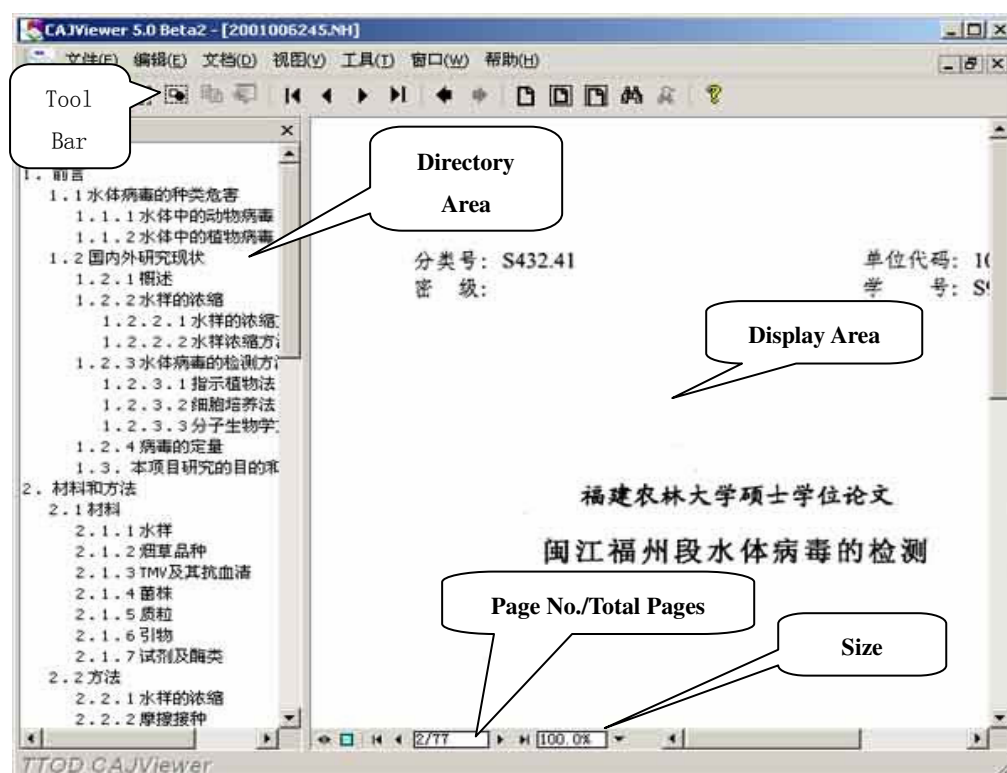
CAJViewer 5.0 Beta2 - [2001006245.NH]

文件(F) 编辑(E) 文档(D) 视图(V) 工具(T) 窗口(W) 帮助(H)

Tool Bar

Directory Area

1. 前言
1.1 水体病毒的种类危害
1.1.1 水体中的动物病毒
1.1.2 水体中的植物病毒
1.2 国内外研究现状
1.2.1 概述
1.2.2 水样的浓缩
1.2.2.1 水样的浓缩
1.2.2.2 水样浓缩方
1.2.3 水体病毒的检测方
1.2.3.1 指示植物法
1.2.3.2 细胞培养法
1.2.3.3 分子生物学
1.2.4 病毒的定量
1.3. 本项目研究的目的和
2. 材料和方法
2.1 材料
2.1.1 水样
2.1.2 烟草品种
2.1.3 TMV及其抗血清
2.1.4 菌株
2.1.5 质粒
2.1.6 引物
2.1.7 试剂及酶类
2.2 方法
2.2.1 水样的浓缩
2.2.2 摩擦接种

分类号: S432.41
密 级:

单位代码: 1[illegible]
学 号: S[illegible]

Display Area

福建农林大学硕士学位论文

闽江福州段水体病毒的检测

Page No./Total Pages

Size

2/77

100.0%

TTOD CAJViewer